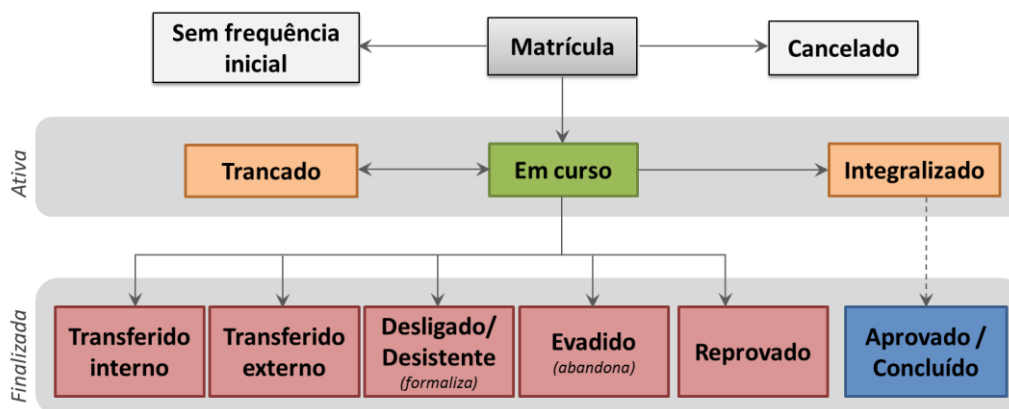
Sem frequência inicial

Matrícula

Cancelado

Ativa

Trancado

Em curso

Integralizado

Finalizada

Transferido interno

Transferido externo

Desligado/ Desistente
(formaliza)

Evadido
(abandona)

Reprovado

Aprovado / Concluído